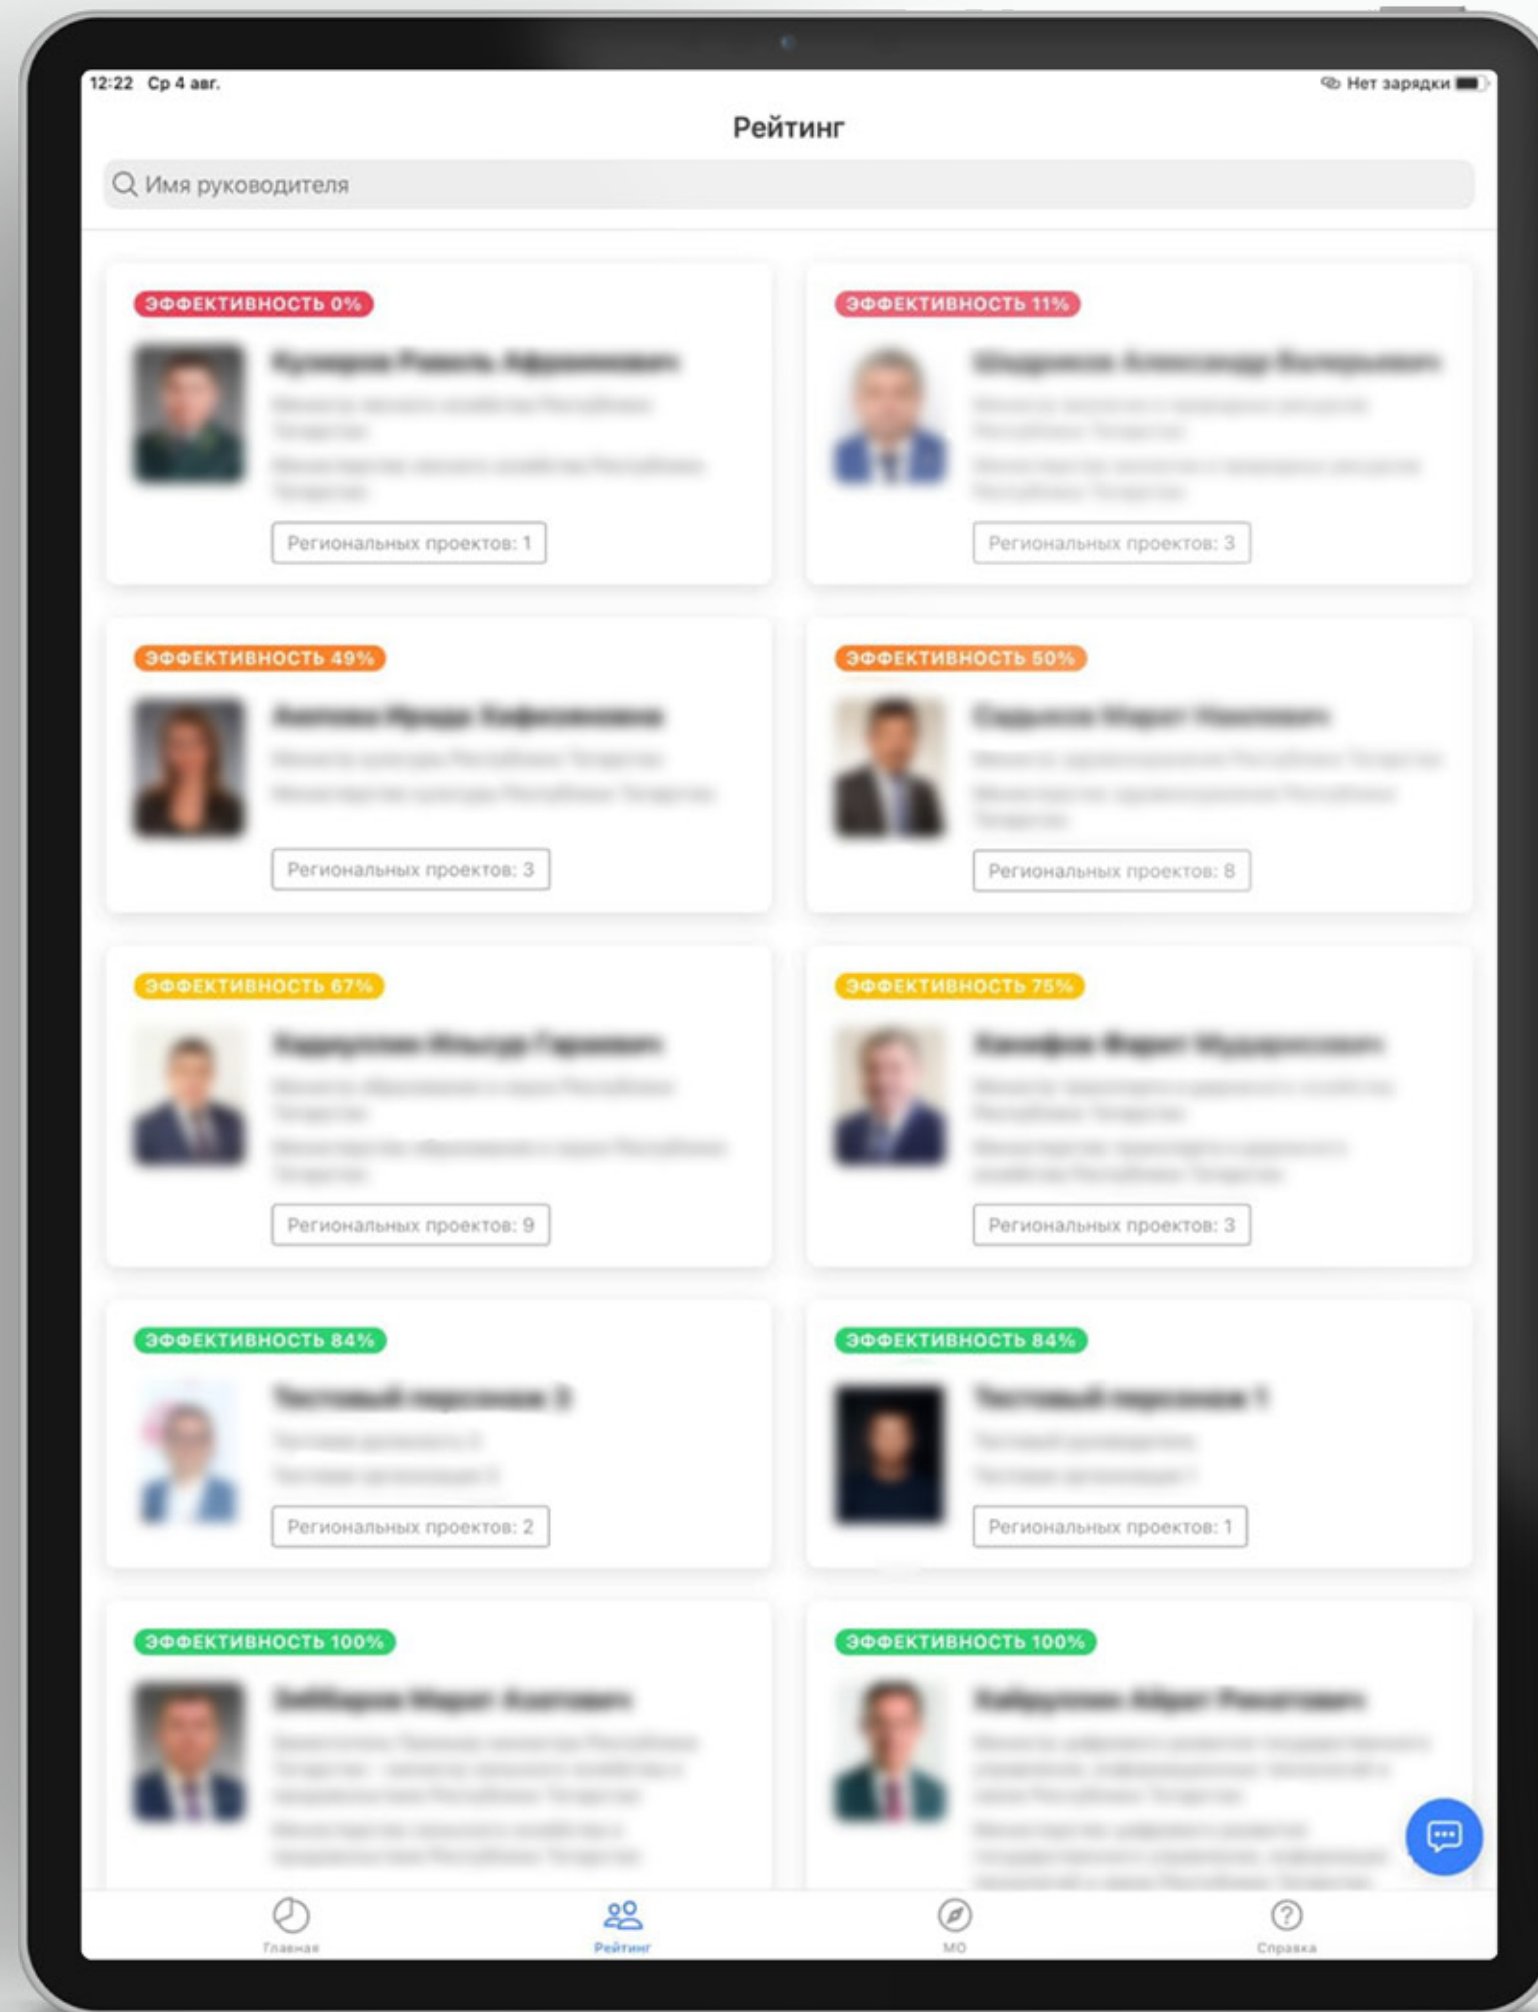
12:22 Ср 4 авг.

Нет зарядки

Рейтинг

Имя руководителя

ЭФФЕКТИВНОСТЬ 0%

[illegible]

Региональных проектов: 1

ЭФФЕКТИВНОСТЬ 11%

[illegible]

Региональных проектов: 3

ЭФФЕКТИВНОСТЬ 49%

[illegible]

Региональных проектов: 3

ЭФФЕКТИВНОСТЬ 50%

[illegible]

Региональных проектов: 8

ЭФФЕКТИВНОСТЬ 67%

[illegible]

Региональных проектов: 9

ЭФФЕКТИВНОСТЬ 75%

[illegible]

Региональных проектов: 3

ЭФФЕКТИВНОСТЬ 84%

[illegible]

Региональных проектов: 2

ЭФФЕКТИВНОСТЬ 84%

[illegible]

Региональных проектов: 1

ЭФФЕКТИВНОСТЬ 100%

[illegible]

ЭФФЕКТИВНОСТЬ 100%

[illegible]

Главная

Рейтинг

МО

Справка